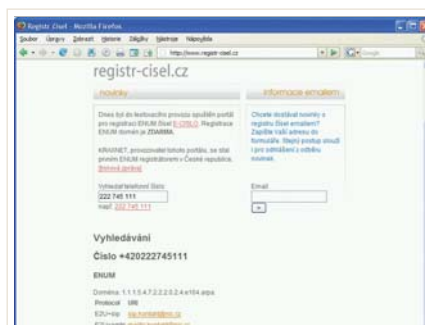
Registr čísel - Mozilla Firefox

Soubor Úpravy Zobrazit Historie Záložky Nástroje Nápověda

http://www.registr-cisel.cz

registr-cisel.cz

novinky

Dnes byl do testovacího provozu spuštěn portál pro registraci ENUM čísel E-CISLO. Registrace ENUM domén je ZDARMA.

KRAKNET, provozovatel tohoto portálu, se stal prvním ENUM registrátorem v České republice. Tisková zpráva

Vyhledat telefonní číslo
222 745 111
např. 222 745 111

informace emailem

Chcete dostávat novinky o registru čísel emailem? Zapište Vaši adresu do formuláře. Stejný postup slouží i pro odhlášení z odběru novinek.

Email

Vyhledávání

Číslo +420222745111

ENUM

Doména: 1.1.1.5.4.7.2.2.2.0.2.4.e164.arpa

Protocol URI

E2U+sip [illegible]

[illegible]